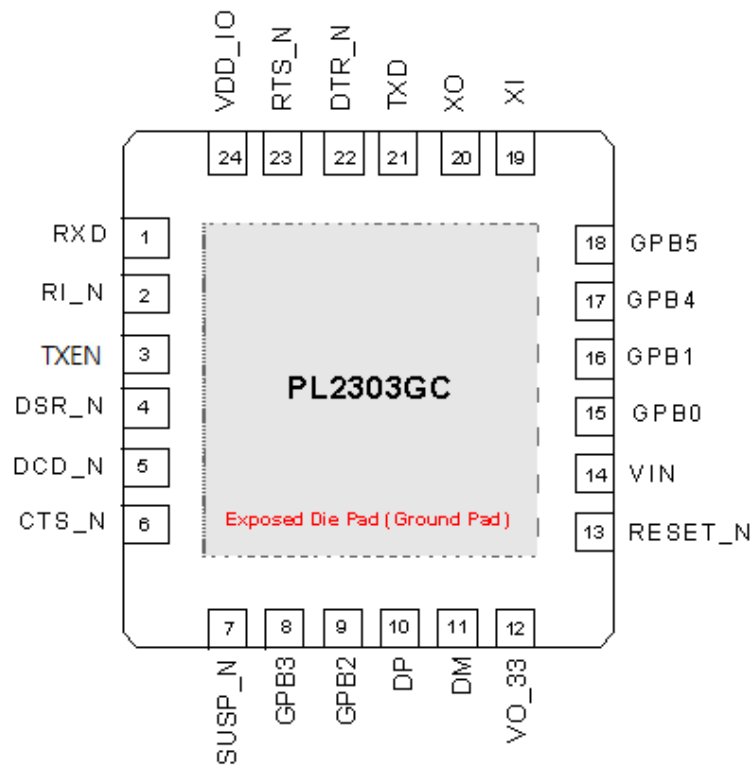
VDD_IO RTS_N DTR_N TXD XO XI

24 23 22 21 20 19

RXD 1
RI_N 2
TXEN 3
DSR_N 4
DCD_N 5
CTS_N 6

PL2303GC

Exposed Die Pad ( Ground Pad )

18 GPB5
17 GPB4
16 GPB1
15 GPB0
14 VIN
13 RESET_N

7 8 9 10 11 12

SUSP_N GPB3 GPB2 DP DM VO_33